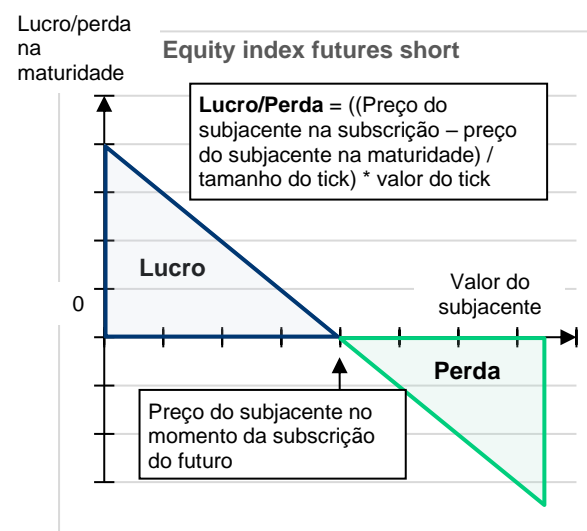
Lucro/perda na maturidade

Equity index futures short

Lucro/Perda = ((Preço do subjacente na subscrição – preço do subjacente na maturidade) / tamanho do tick) * valor do tick

Lucro

0

Valor do subjacente

Perda

Preço do subjacente no momento da subscrição do futuro